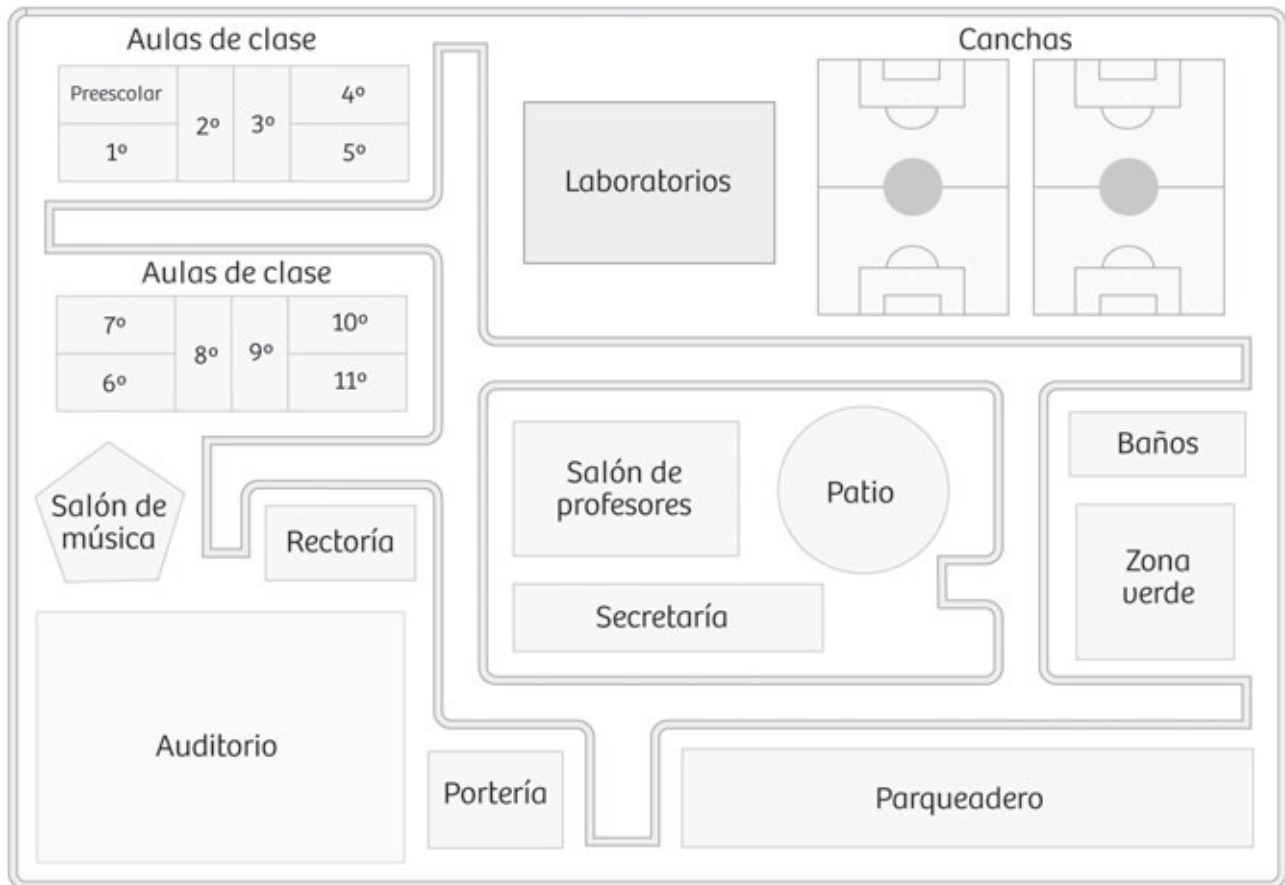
Aulas de clase

| Preescolar | 2º | 3º | 4º |
|---|---|---|---|
| 1º | | | 5º |

Canchas

Laboratorios

Aulas de clase

| 7º | 8º | 9º | 10º |
|---|---|---|---|
| 6º | | | 11º |

Baños

Salón de música

Salón de profesores

Patio

Rectoría

Zona verde

Secretaría

Auditorio

Portería

Parqueadero